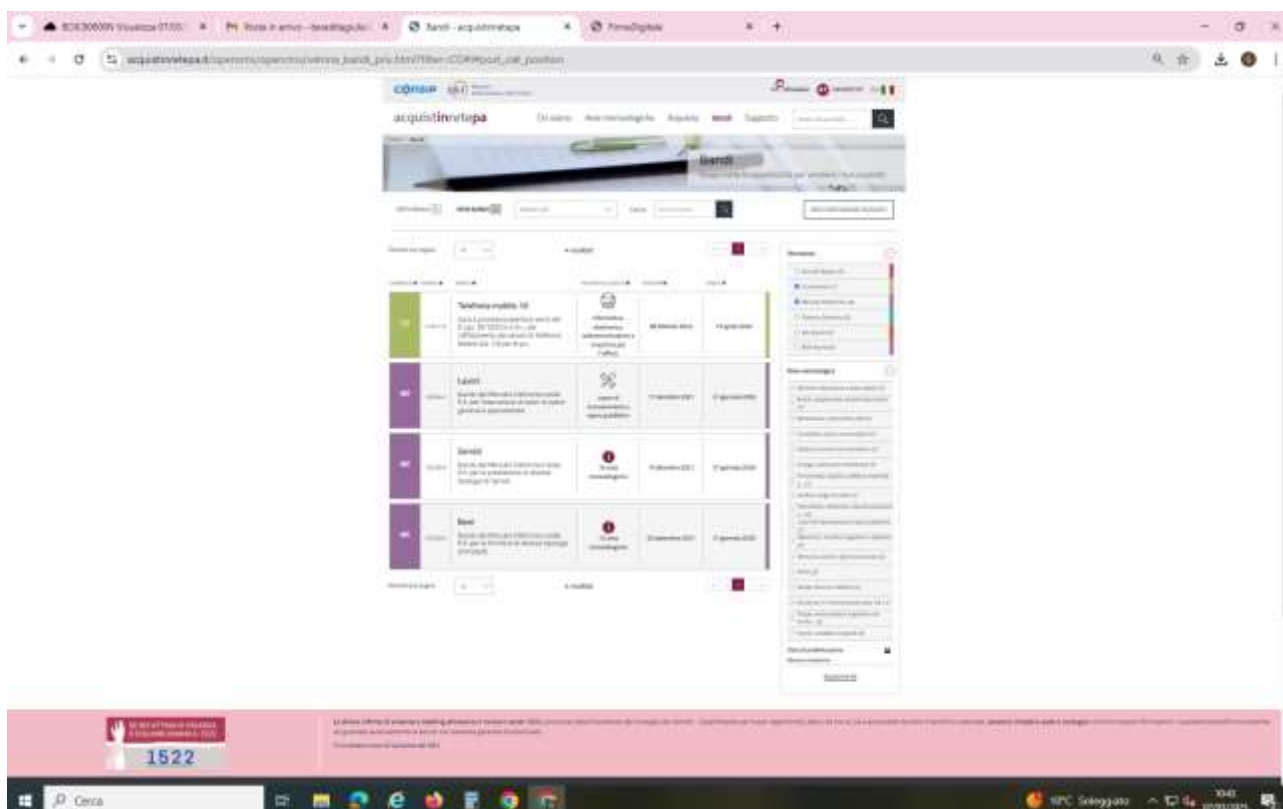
Bandi - acquistinretepa
FirmaDigitale

acquistinretepa.it

consip

acquistinretepa

Chi siamo   Aree merceologiche   Acquista   Bandi   Supporto

Bandi

Telefonia mobile 10

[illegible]

Lavori

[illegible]

Servizi

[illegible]

Beni

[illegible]

1522

Cerca

10:41